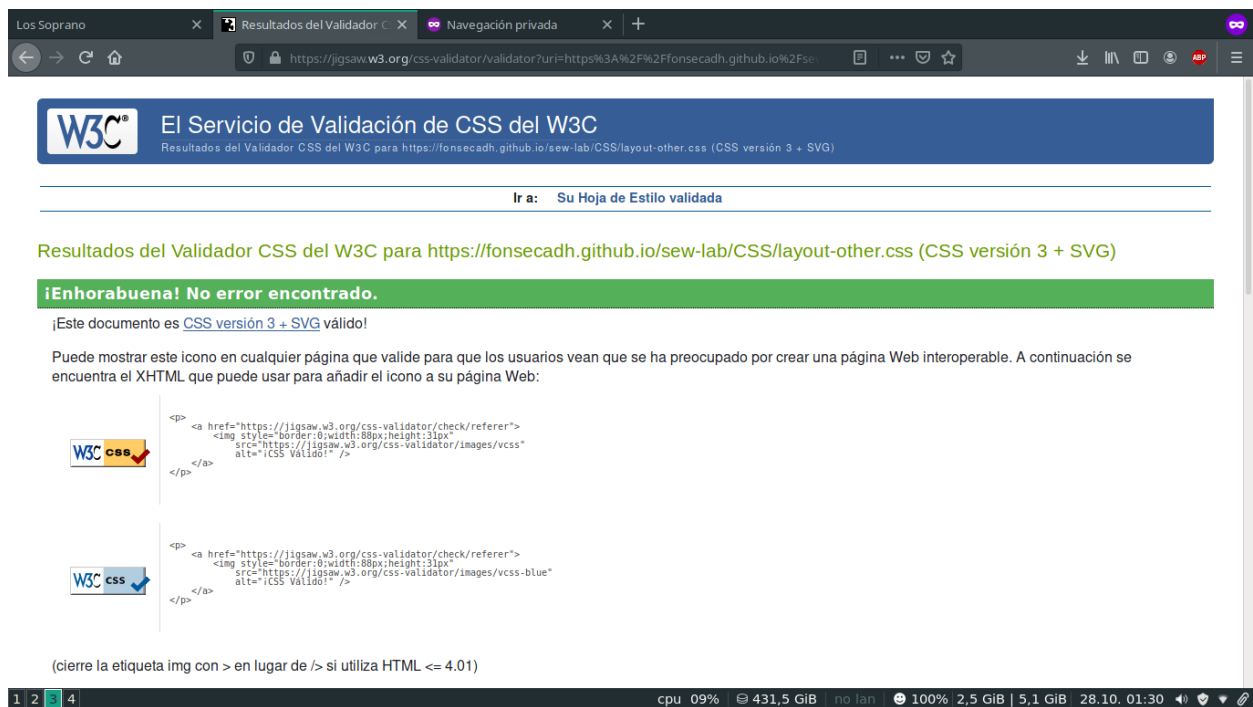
Los Soprano
Resultados del Validador C
Navegación privada

https://jigsaw.w3.org/css-validator/validator?uri=https%3A%2F%2Ffonsecadh.github.io%2Fse

W3C

El Servicio de Validación de CSS del W3C

Resultados del Validador CSS del W3C para https://fonsecadh.github.io/sew-lab/CSS/layout-other.css (CSS versión 3 + SVG)

Ir a: Su Hoja de Estilo validada

Resultados del Validador CSS del W3C para https://fonsecadh.github.io/sew-lab/CSS/layout-other.css (CSS versión 3 + SVG)

¡Enhorabuena! No error encontrado.

¡Este documento es CSS versión 3 + SVG válido!

Puede mostrar este icono en cualquier página que valide para que los usuarios vean que se ha preocupado por crear una página Web interoperable. A continuación se encuentra el XHTML que puede usar para añadir el icono a su página Web:

W3C css

<p>
<a href="https://jigsaw.w3.org/css-validator/check/referer">
<img style="border:0;width:88px;height:31px"
src="https://jigsaw.w3.org/css-validator/images/vcss"
alt="¡CSS Válido!" />
</a>
</p>

W3C css

<p>
<a href="https://jigsaw.w3.org/css-validator/check/referer">
<img style="border:0;width:88px;height:31px"
src="https://jigsaw.w3.org/css-validator/images/vcss-blue"
alt="¡CSS Válido!" />
</a>
</p>

(cierre la etiqueta img con > en lugar de /> si utiliza HTML <= 4.01)

1 2 3 4
cpu 09% 431,5 GiB no lan 100% 2,5 GiB | 5,1 GiB 28.10. 01:30